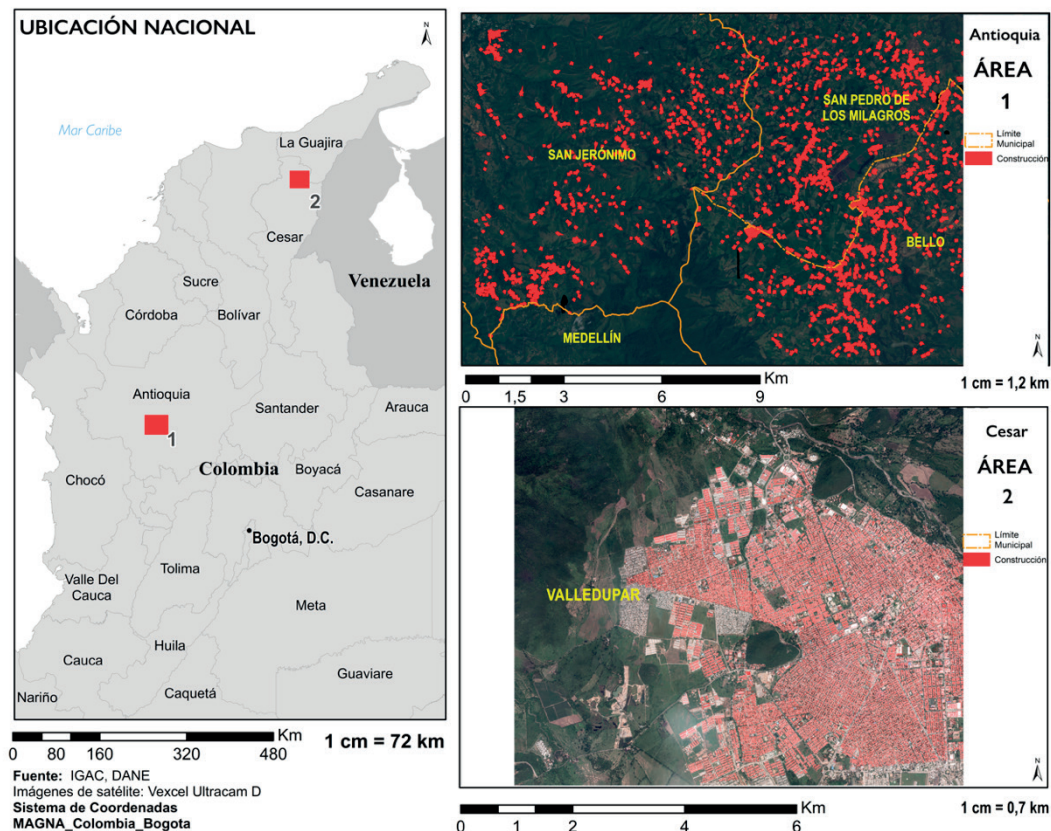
UBICACIÓN NACIONAL

N

Mar Caribe

La Guajira

2

Cesar

Venezuela

Sucre

Córdoba

Bolívar

Antioquia

1

Santander

Arauca

Colombia

Boyacá

Chocó

Casanare

Bogotá, D.C.

Tolima

Valle Del Cauca

Meta

Huila

Cauca

Guaviare

Nariño

Caquetá

Km
0 80 160 320 480

1 cm = 72 km

Fuente: IGAC, DANE
Imágenes de satélite: Vexcel Ultracam D
Sistema de Coordenadas
MAGNA_Colombia_Bogota

SAN PEDRO DE LOS MILAGROS

SAN JERONIMO

BELLO

MEDELLÍN

Antioquia

ÁREA
1

Límite Municipal

Construcción

N

Km
0 1,5 3 6 9

1 cm = 1,2 km

VALLEDUPAR

Cesar

ÁREA
2

Límite Municipal

Construcción

N

Km
0 1 2 4 6

1 cm = 0,7 km